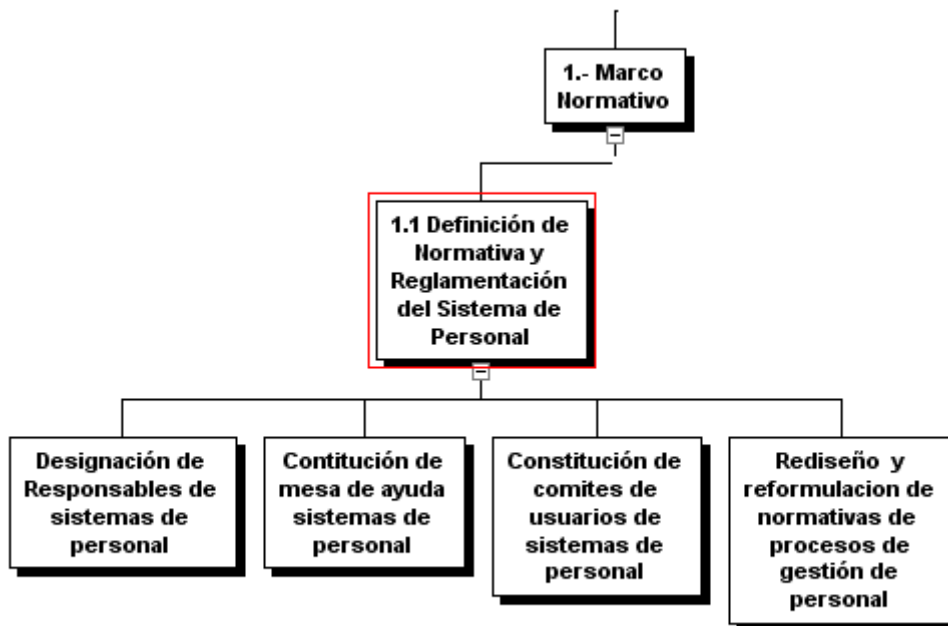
1.- Marco Normativo

1.1 Definición de Normativa y Reglamentación del Sistema de Personal

Designación de Responsables de sistemas de personal

Contitución de mesa de ayuda sistemas de personal

Constitución de comites de usuarios de sistemas de personal

Rediseño y reformulacion de normativas de procesos de gestión de personal